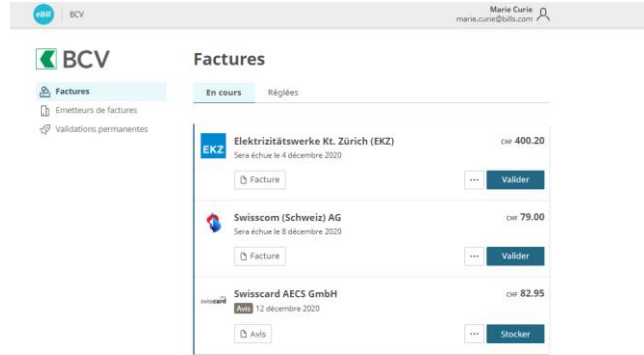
eBill | BCV

Marie Curie
marie.curie@bills.com

BCV

Factures
Emetteurs de factures
Validations permanentes

Factures

En cours | Réglées

EKZ
Elektrizitätswerke Kt. Zürich (EKZ)
Sera échue le 4 décembre 2020
CHF 400.20
Facture
...
Valider

Swisscom (Schweiz) AG
Sera échue le 8 décembre 2020
CHF 79.00
Facture
...
Valider

swisscard
Swisscard AECS GmbH
Avis 12 décembre 2020
CHF 82.95
Avis
...
Stocker